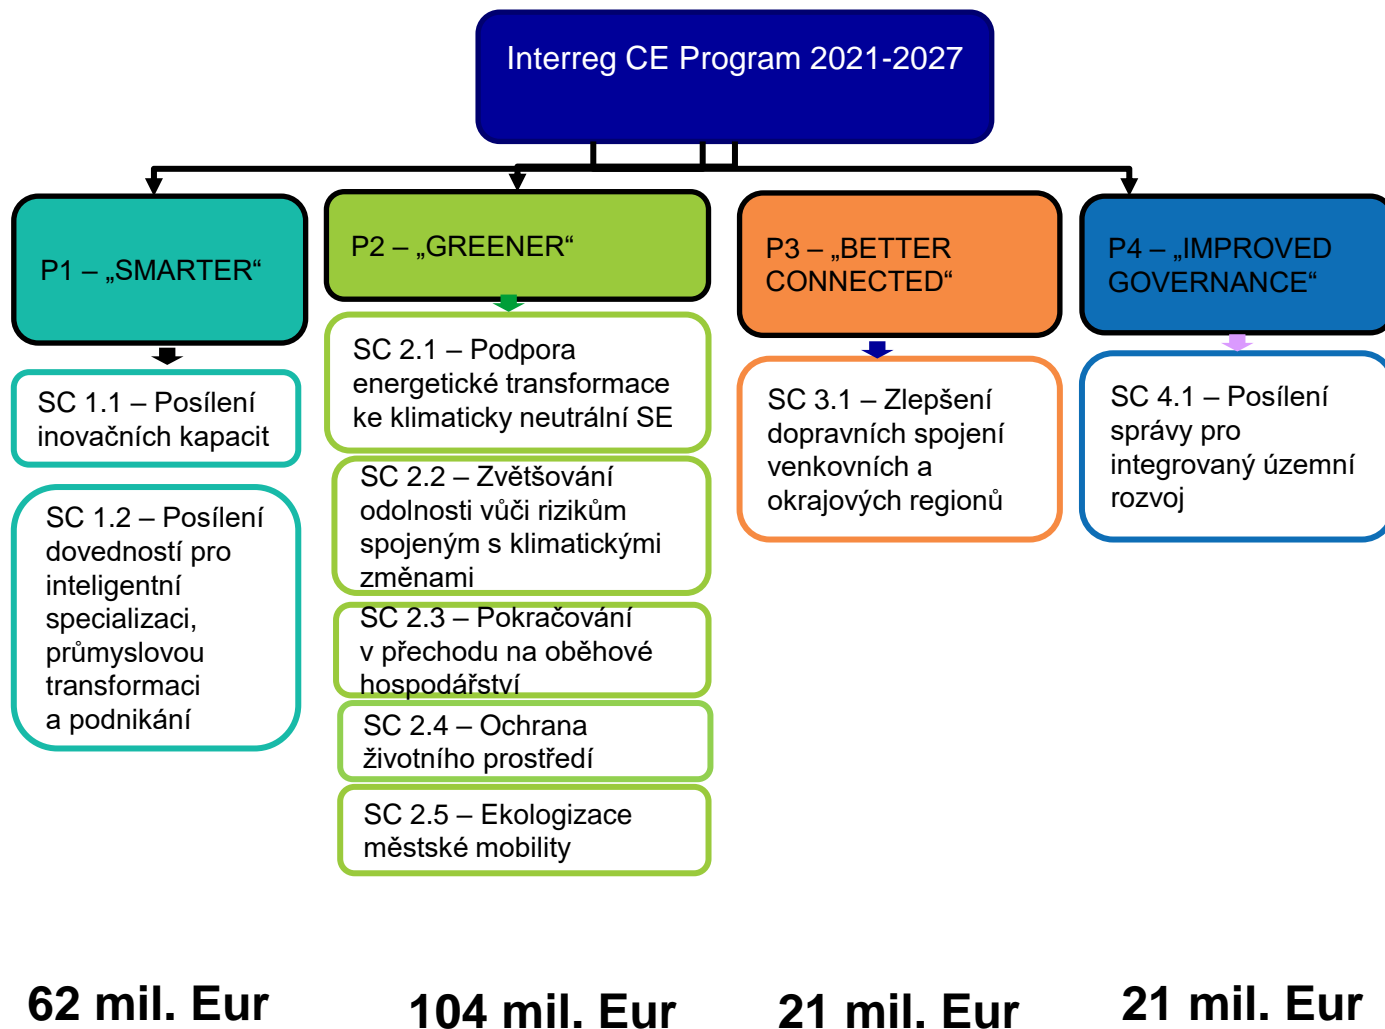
Interreg CE Program 2021-2027

P1 – „SMARTER“

SC 1.1 – Posílení inovačních kapacit

SC 1.2 – Posílení dovedností pro inteligentní specializaci, průmyslovou transformaci a podnikání

P2 – „GREENER“

SC 2.1 – Podpora energetické transformace ke klimaticky neutrální SE

SC 2.2 – Zvětšování odolnosti vůči rizikům spojeným s klimatickými změnami

SC 2.3 – Pokračování v přechodu na oběhové hospodářství

SC 2.4 – Ochrana životního prostředí

SC 2.5 – Ekologizace městské mobility

P3 – „BETTER CONNECTED“

SC 3.1 – Zlepšení dopravních spojení venkovních a okrajových regionů

P4 – „IMPROVED GOVERNANCE“

SC 4.1 – Posílení správy pro integrovaný územní rozvoj

62 mil. Eur

104 mil. Eur

21 mil. Eur

21 mil. Eur